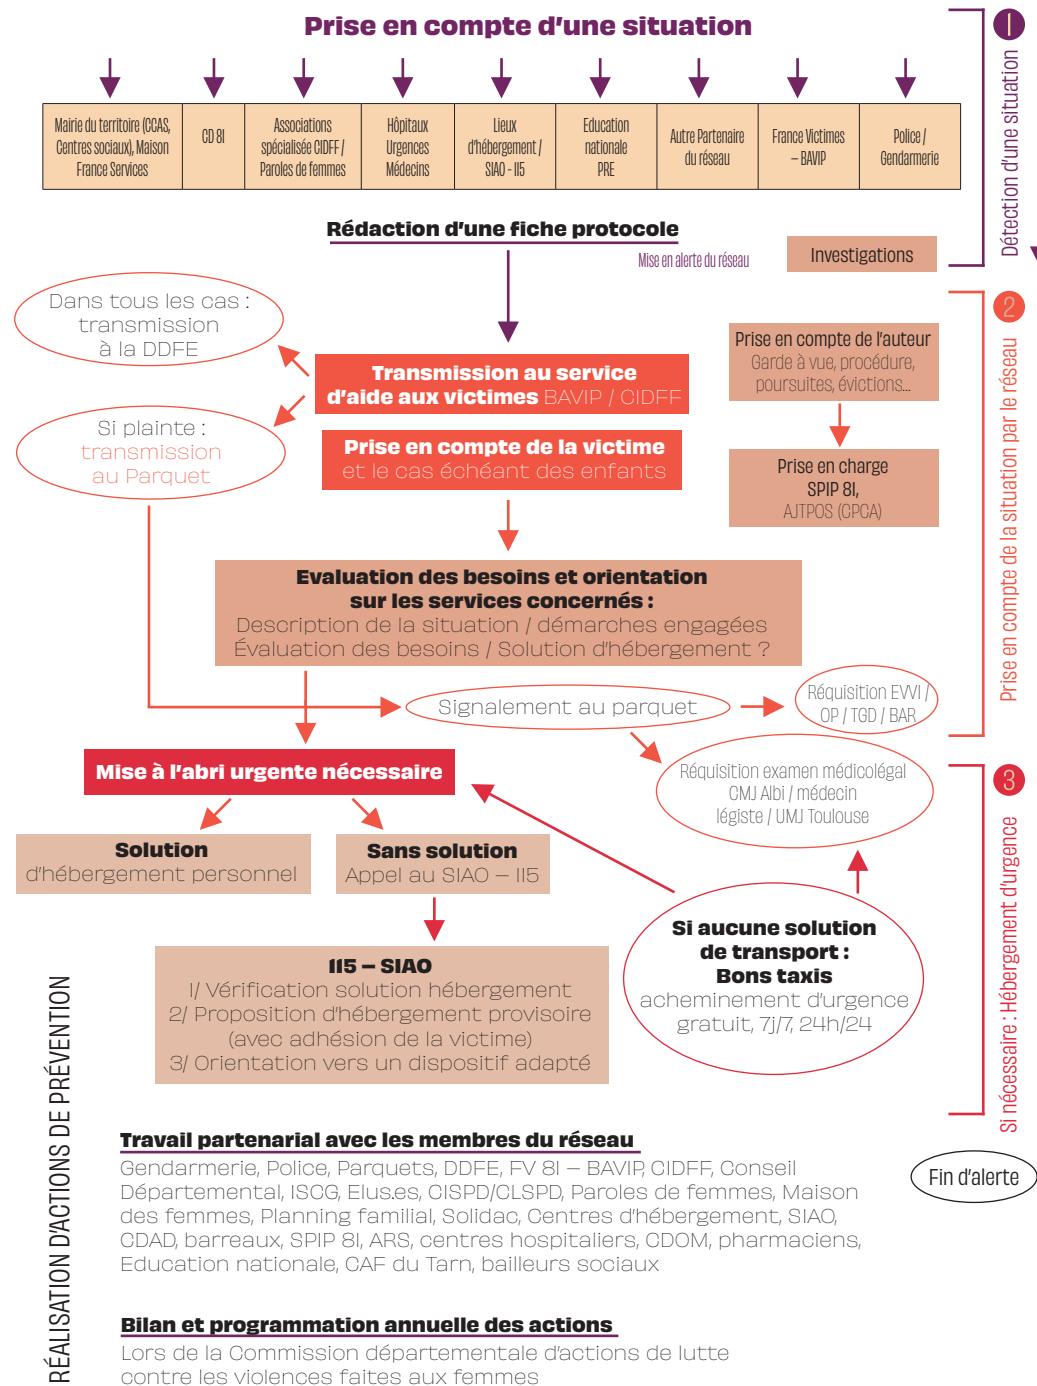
Prise en compte d'une situation

| Mairie du territoire (CCAS, Centres sociaux), Maison France Services | CD 81 | Associations spécialisée CIDFF / Paroles de femmes | Hôpitaux Urgences Médecins | Lieux d'hébergement / SIAO - 115 | Education nationale PRE | Autre Partenaire du réseau | France Victimes – BAVIP | Police / Gendarmerie |
|---|---|---|---|---|---|---|---|---|

1 Détection d'une situation

Rédaction d'une fiche protocole

Mise en alerte du réseau

Investigations

Dans tous les cas : transmission à la DDFE

Si plainte : transmission au Parquet

Transmission au service d'aide aux victimes BAVIP / CIDFF

Prise en compte de la victime et le cas échéant des enfants

Prise en compte de l'auteur
Garde à vue, procédure, poursuites, évictions...

Prise en charge SPIP 81, AJTPOS (CPCA)

2 Prise en compte de la situation par le réseau

Evaluation des besoins et orientation sur les services concernés :
Description de la situation / démarches engagées
Évaluation des besoins / Solution d'hébergement ?

Signalement au parquet

Réquisition EVVI / OP / TGD / BAR

Mise à l'abri urgente nécessaire

Réquisition examen médicolégal CMJ Albi / médecin légiste / UMJ Toulouse

Solution
d'hébergement personnel

Sans solution
Appel au SIAO – 115

115 – SIAO
1/ Vérification solution hébergement
2/ Proposition d'hébergement provisoire (avec adhésion de la victime)
3/ Orientation vers un dispositif adapté

Si aucune solution de transport :
Bons taxis
acheminement d'urgence gratuit, 7j/7, 24h/24

3 Si nécessaire : Hébergement d'urgence

Fin d'alerte

RÉALISATION D'ACTIONS DE PRÉVENTION

Travail partenarial avec les membres du réseau
Gendarmerie, Police, Parquets, DDFE, FV 81 – BAVIP, CIDFF, Conseil Départemental, ISCG, Elus.es, CISPD/CLSPD, Paroles de femmes, Maison des femmes, Planning familial, Solidac, Centres d'hébergement, SIAO, CDAD, barreaux, SPIP 81, ARS, centres hospitaliers, CDOM, pharmaciens, Education nationale, CAF du Tarn, bailleurs sociaux

Bilan et programmation annuelle des actions
Lors de la Commission départementale d'actions de lutte contre les violences faites aux femmes